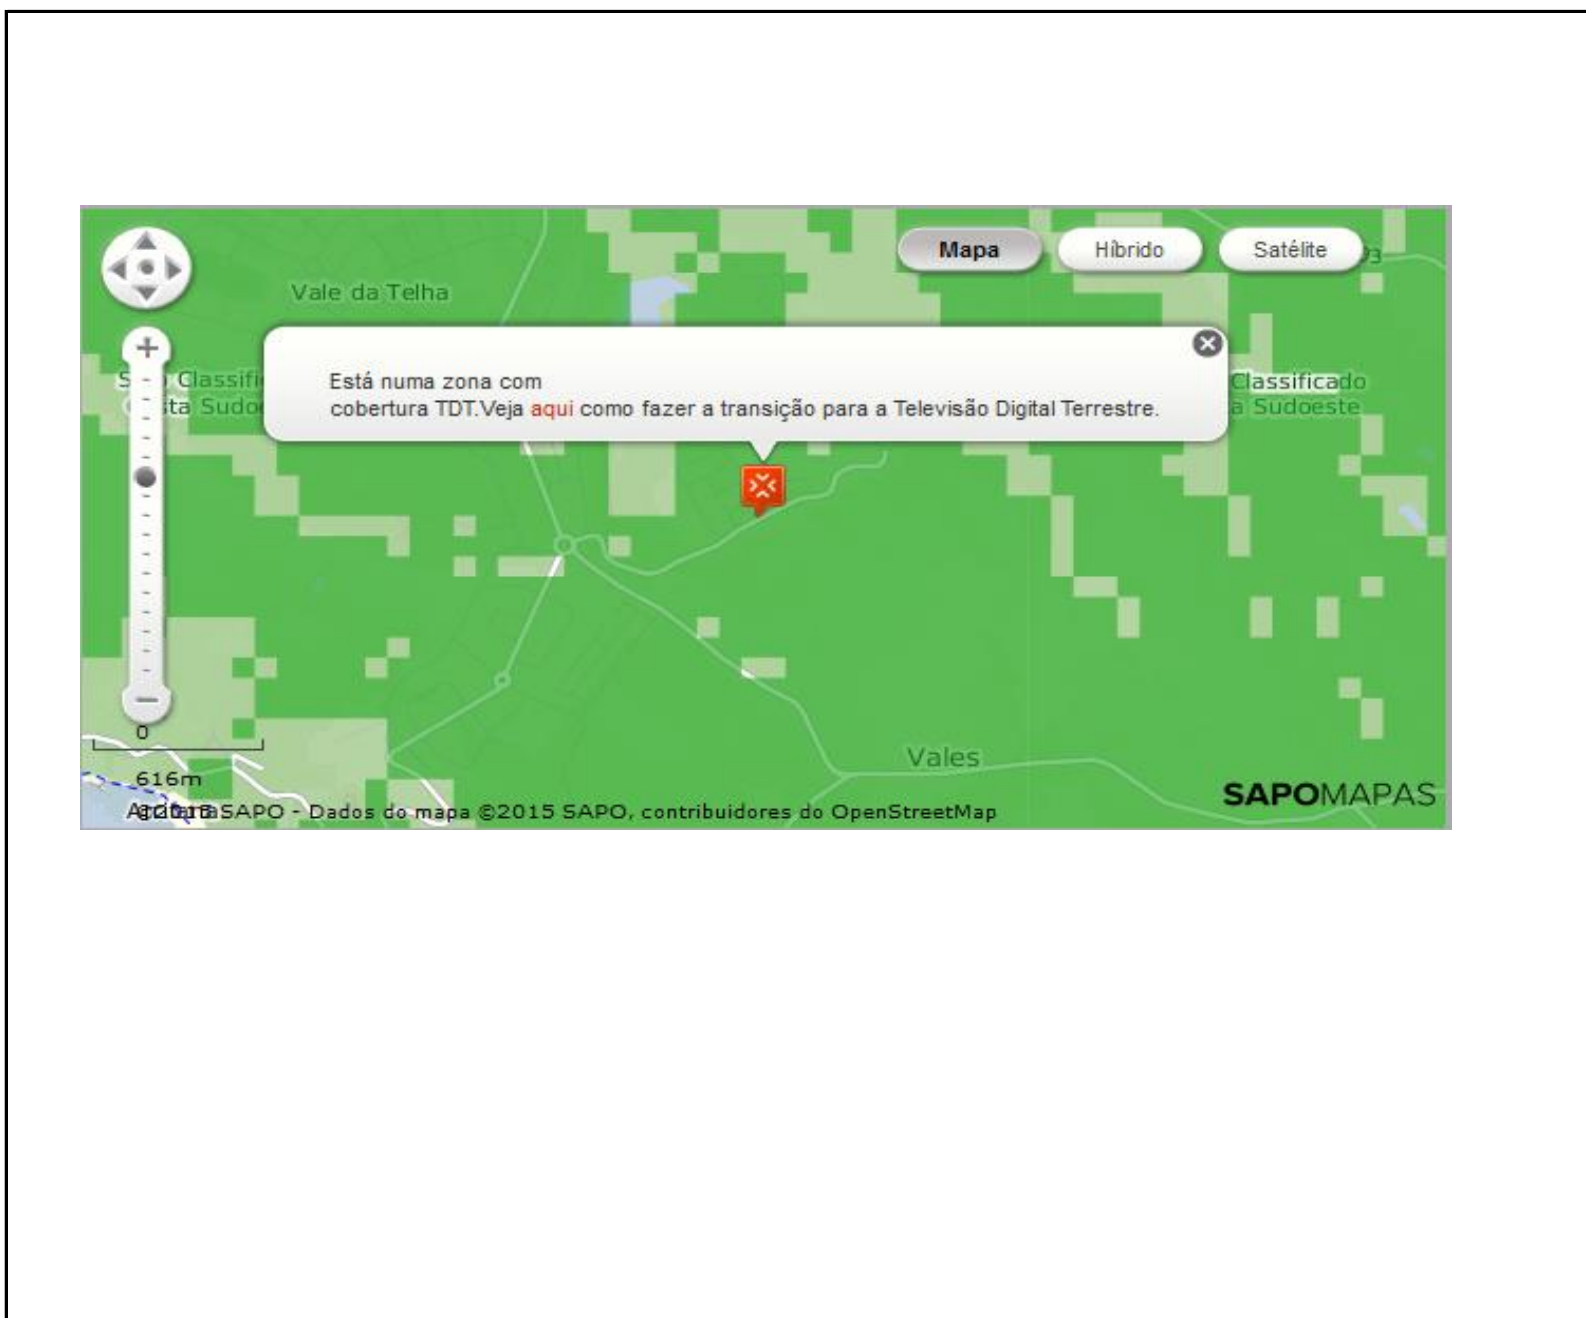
Mapa
Híbrido
Satélite

Vale da Telha

S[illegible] Classifi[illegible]
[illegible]ta Sudo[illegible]

Classificado
a Sudoeste

Está numa zona com
cobertura TDT.Veja aqui como fazer a transição para a Televisão Digital Terrestre.

Vales

0
616m
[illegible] SAPO - Dados do mapa ©2015 SAPO, contribuidores do OpenStreetMap

SAPOMAPAS